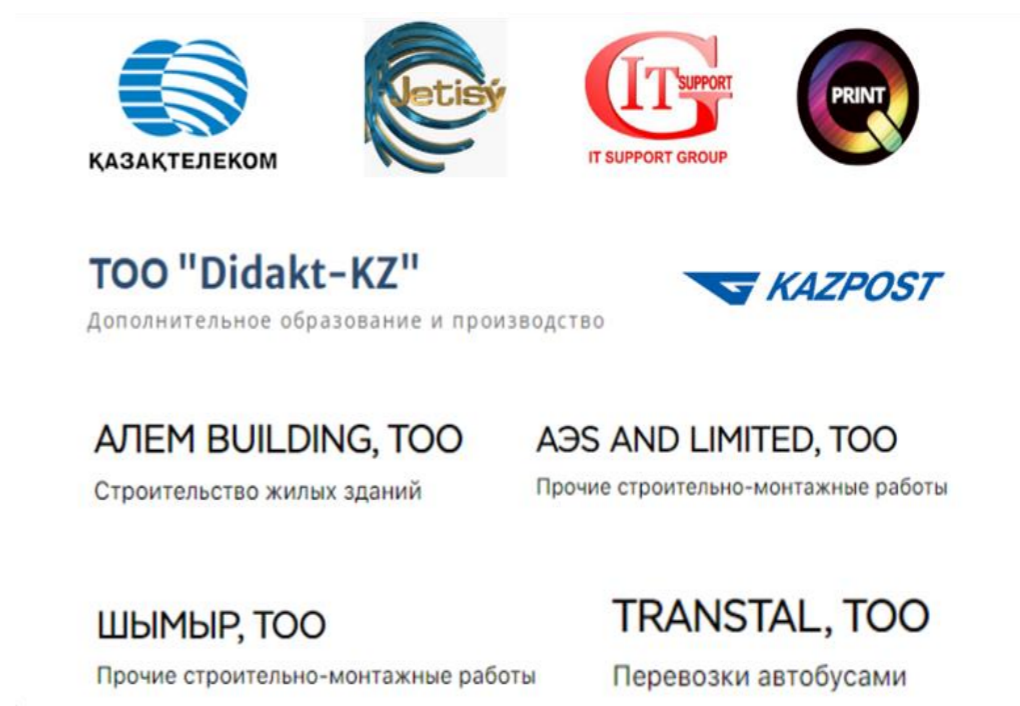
ҚАЗАҚТЕЛЕКОМ

Jetisý

IT SUPPORT

IT SUPPORT GROUP

PRINT

ТОО "Didakt-KZ"

Дополнительное образование и производство

KAZPOST

АЛЕМ BUILDING, ТОО

Строительство жилых зданий

АЭС AND LIMITED, ТОО

Прочие строительно-монтажные работы

ШЫМЫР, ТОО

Прочие строительно-монтажные работы

TRANSTAL, ТОО

Перевозки автобусами